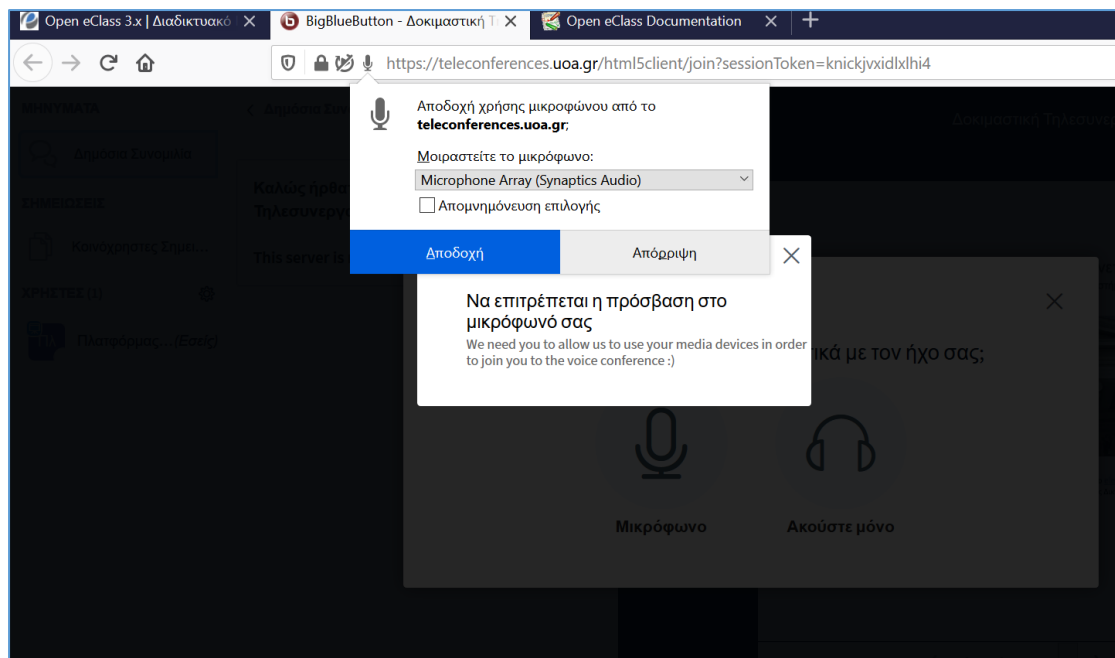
Open eClass 3.x | Διαδικτυακό
BigBlueButton - Δοκιμαστική Τ
Open eClass Documentation

https://teleconferences.uoa.gr/html5client/join?sessionToken=knickjvxidlxlhi4

Αποδοχή χρήσης μικροφώνου από το teleconferences.uoa.gr;

Μοιραστείτε το μικρόφωνο:
Microphone Array (Synaptics Audio)
Απομνημόνευση επιλογής

Αποδοχή
Απόρριψη

Δοκιμαστική Τηλεσυν

Καλώς ήρθα
Τηλεσυνεργ

This server is

ΜΗΝΥΜΑΤΑ
Δημόσια Συνομιλία
ΣΗΜΕΙΩΣΕΙΣ
Κοινόχρηστες Σημει...
ΧΡΗΣΤΕΣ (1)
ΠΝιτσόπουλος...(Εσείς)

Να επιτρέπεται η πρόσβαση στο μικρόφωνό σας
We need you to allow us to use your media devices in order to join you to the voice conference :)

ικά με τον ήχο σας;

Μικρόφωνο
Ακούστε μόνο